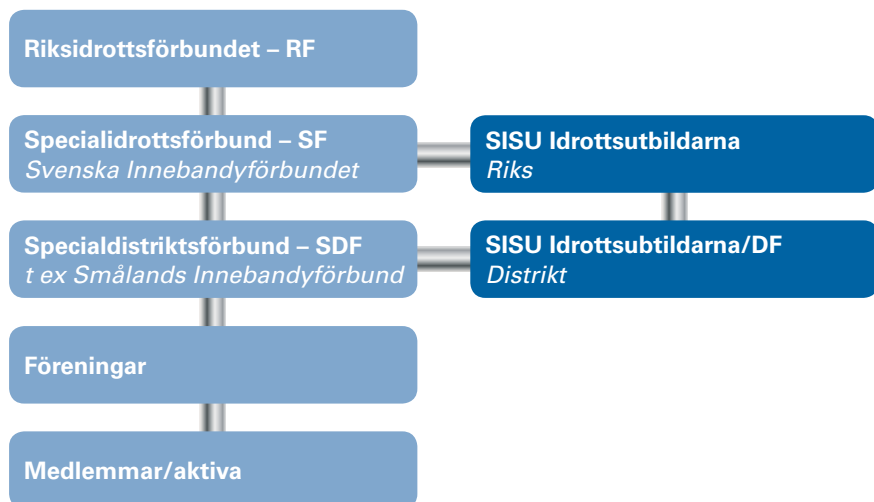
Riksidrottsförbundet – RF

Specialidrottsförbund – SF
Svenska Innebandyförbundet

SISU Idrottsutbildarna
Riks

Specialdistriktsförbund – SDF
t ex Smålands Innebandyförbund

SISU Idrottsubtildarna/DF
Distrikt

Föreningar

Medlemmar/aktiva